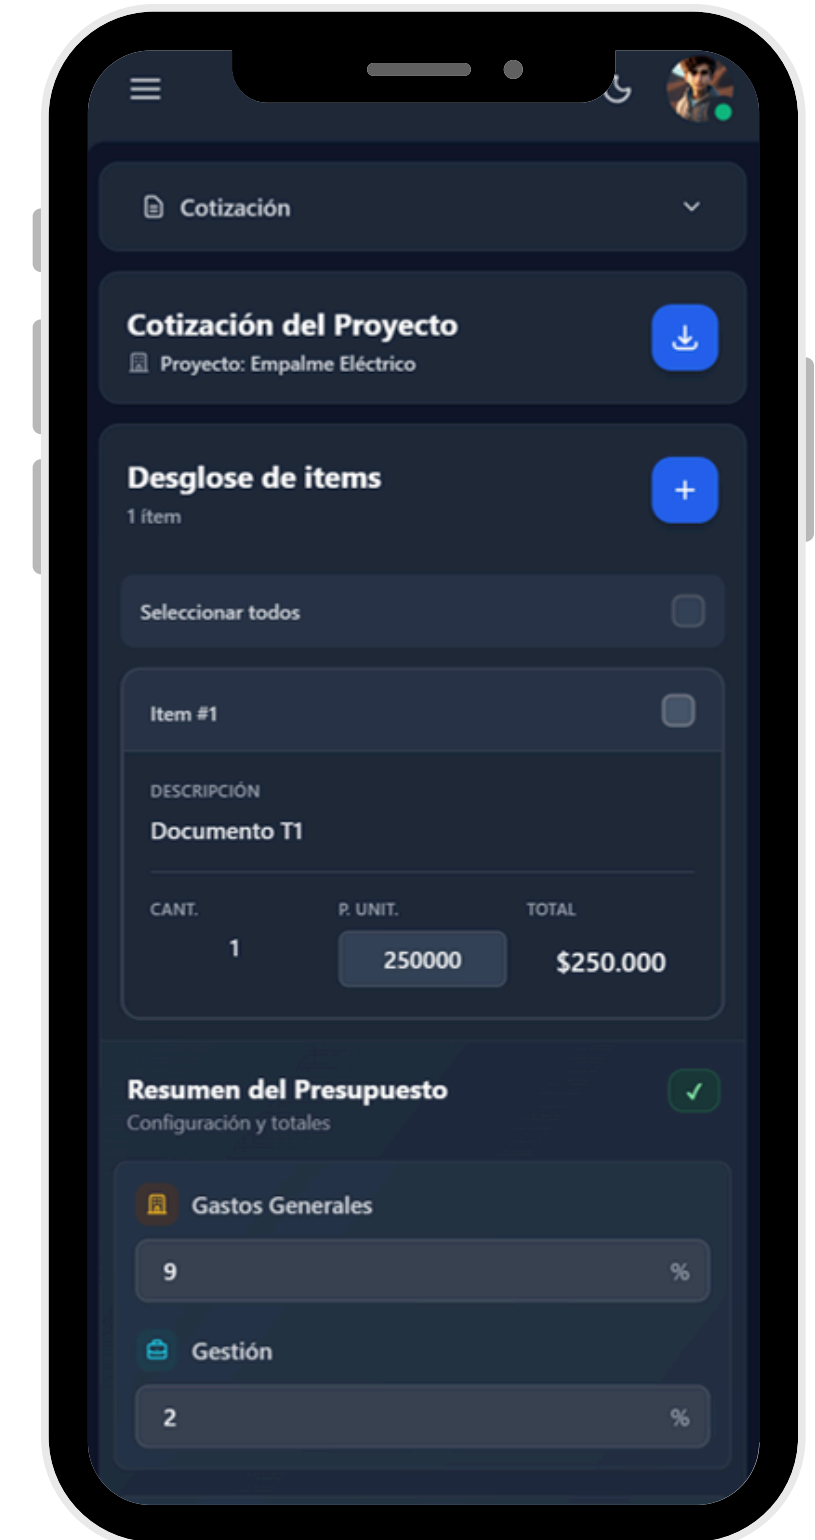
Cotización

Cotización del Proyecto
Proyecto: Empalme Eléctrico

Desglose de items
1 ítem

Seleccionar todos

Item #1

DESCRIPCIÓN
Documento T1

| CANT. | P. UNIT. | TOTAL |
|---|---|---|
| 1 | 250000 | $250.000 |

Resumen del Presupuesto
Configuración y totales

Gastos Generales
9 %

Gestión
2 %